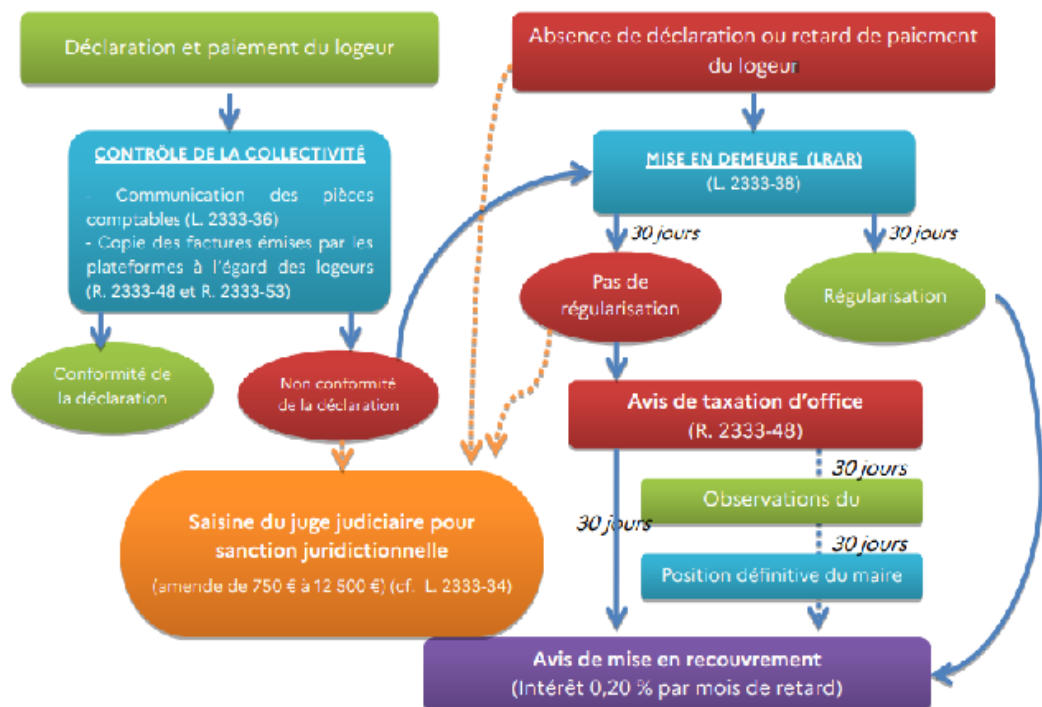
Déclaration et paiement du logeur

Absence de déclaration ou retard de paiement du logeur

CONTRÔLE DE LA COLLECTIVITÉ

- Communication des pièces comptables (L. 2333-36)

- Copie des factures émises par les plateformes à l'égard des logeurs (R. 2333-48 et R. 2333-53)

MISE EN DEMEURE (LRAR)
(L. 2333-38)

30 jours

30 jours

Pas de régularisation

Régularisation

Conformité de la déclaration

Non conformité de la déclaration

Avis de taxation d'office
(R. 2333-48)

30 jours

Observations du

30 jours

30 jours

Position définitive du maire

Saisine du juge judiciaire pour sanction juridictionnelle

(amende de 750 € à 12 500 €) (cf. L. 2333-34)

Avis de mise en recouvrement
(Intérêt 0,20 % par mois de retard)